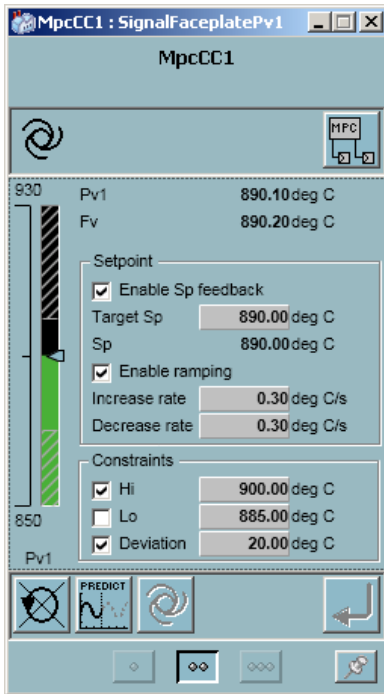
MpcCC1 : SignalFaceplatePv1

MpcCC1

MPC

930

850

Pv1

Pv1 890.10 deg C
Fv 890.20 deg C

Setpoint
Enable Sp feedback
Target Sp 890.00 deg C
Sp 890.00 deg C
Enable ramping
Increase rate 0.30 deg C/s
Decrease rate 0.30 deg C/s

Constraints
Hi 900.00 deg C
Lo 885.00 deg C
Deviation 20.00 deg C

PREDICT